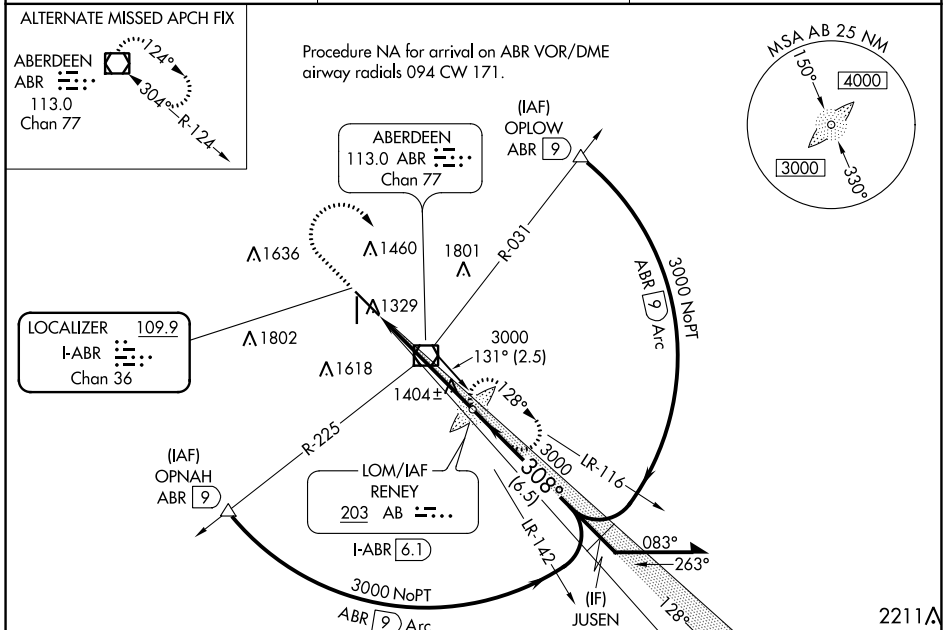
ALTERNATE MISSED APCH FIX
ABERDEEN
ABR
113.0
Chan 77
124°
304°
R-124

Procedure NA for arrival on ABR VOR/DME airway radials 094 CW 171.

MSA AB 25 NM
150°
4000
3000
330°

(IAF)
OPLOW
ABR 9

ABERDEEN
113.0 ABR
Chan 77

1636
1460
1801
R-031
3000 NoPT
ABR 9 Arc
1329
LOCALIZER 109.9
I-ABR
Chan 36
1802
1618
3000
131° (2.5)
1404±
128°
LR-116
3000
308°
(6.5)
R-225
(IAF)
OPNAH
ABR 9
LOM/IAF
RENEY
203 AB
I-ABR 6.1
LR-142
083°
263°
3000 NoPT
ABR 9 Arc
(IF)
JUSEN
128°
2211